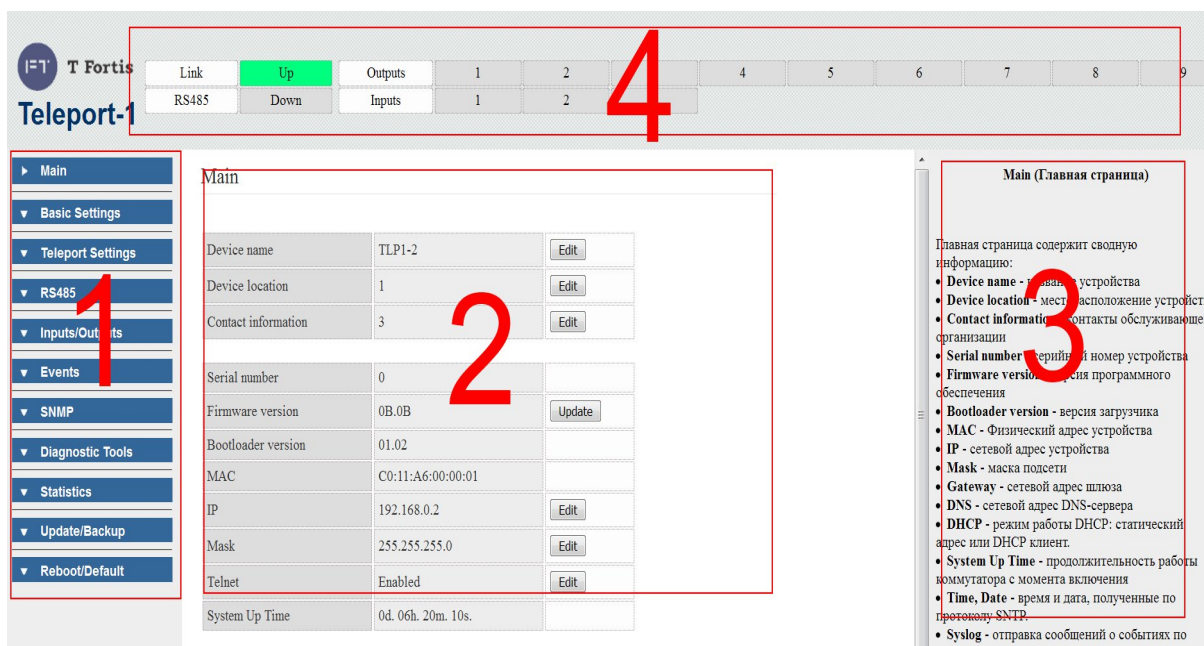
T Fortis
Teleport-1

| Link | Up | Outputs | 1 | 2 | | 4 | 5 | 6 | 7 | 8 | 9 |
|---|---|---|---|---|---|---|---|---|---|---|---|
| RS485 | Down | Inputs | 1 | 2 | | | | | | | |

4

▸ Main
▾ Basic Settings
▾ Teleport Settings
▾ RS485
▾ Inputs/Outputs
▾ Events
▾ SNMP
▾ Diagnostic Tools
▾ Statistics
▾ Update/Backup
▾ Reboot/Default

1

Main

| Device name | TLP1-2 | Edit |
|---|---|---|
| Device location | 1 | Edit |
| Contact information | 3 | Edit |

| Serial number | 0 | |
|---|---|---|
| Firmware version | 0B.0B | Update |
| Bootloader version | 01.02 | |
| MAC | C0:11:A6:00:00:01 | |
| IP | 192.168.0.2 | Edit |
| Mask | 255.255.255.0 | Edit |
| Telnet | Enabled | Edit |
| System Up Time | 0d. 06h. 20m. 10s. | |

2

Main (Главная страница)

Главная страница содержит сводную информацию:
• Device name - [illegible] устройства
• Device location - мест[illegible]асположение устройст
• Contact informatio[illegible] контакты обслуживающе организации
• Serial number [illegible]ерийный номер устройства
• Firmware version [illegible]рсия программного обеспечения
• Bootloader version - версия загрузчика
• MAC - Физический адрес устройства
• IP - сетевой адрес устройства
• Mask - маска подсети
• Gateway - сетевой адрес шлюза
• DNS - сетевой адрес DNS-сервера
• DHCP - режим работы DHCP: статический адрес или DHCP клиент.
• System Up Time - продолжительность работы коммутатора с момента включения
• Time, Date - время и дата, полученные по протоколу SNTP.
• Syslog - отправка сообщений о событиях по

3